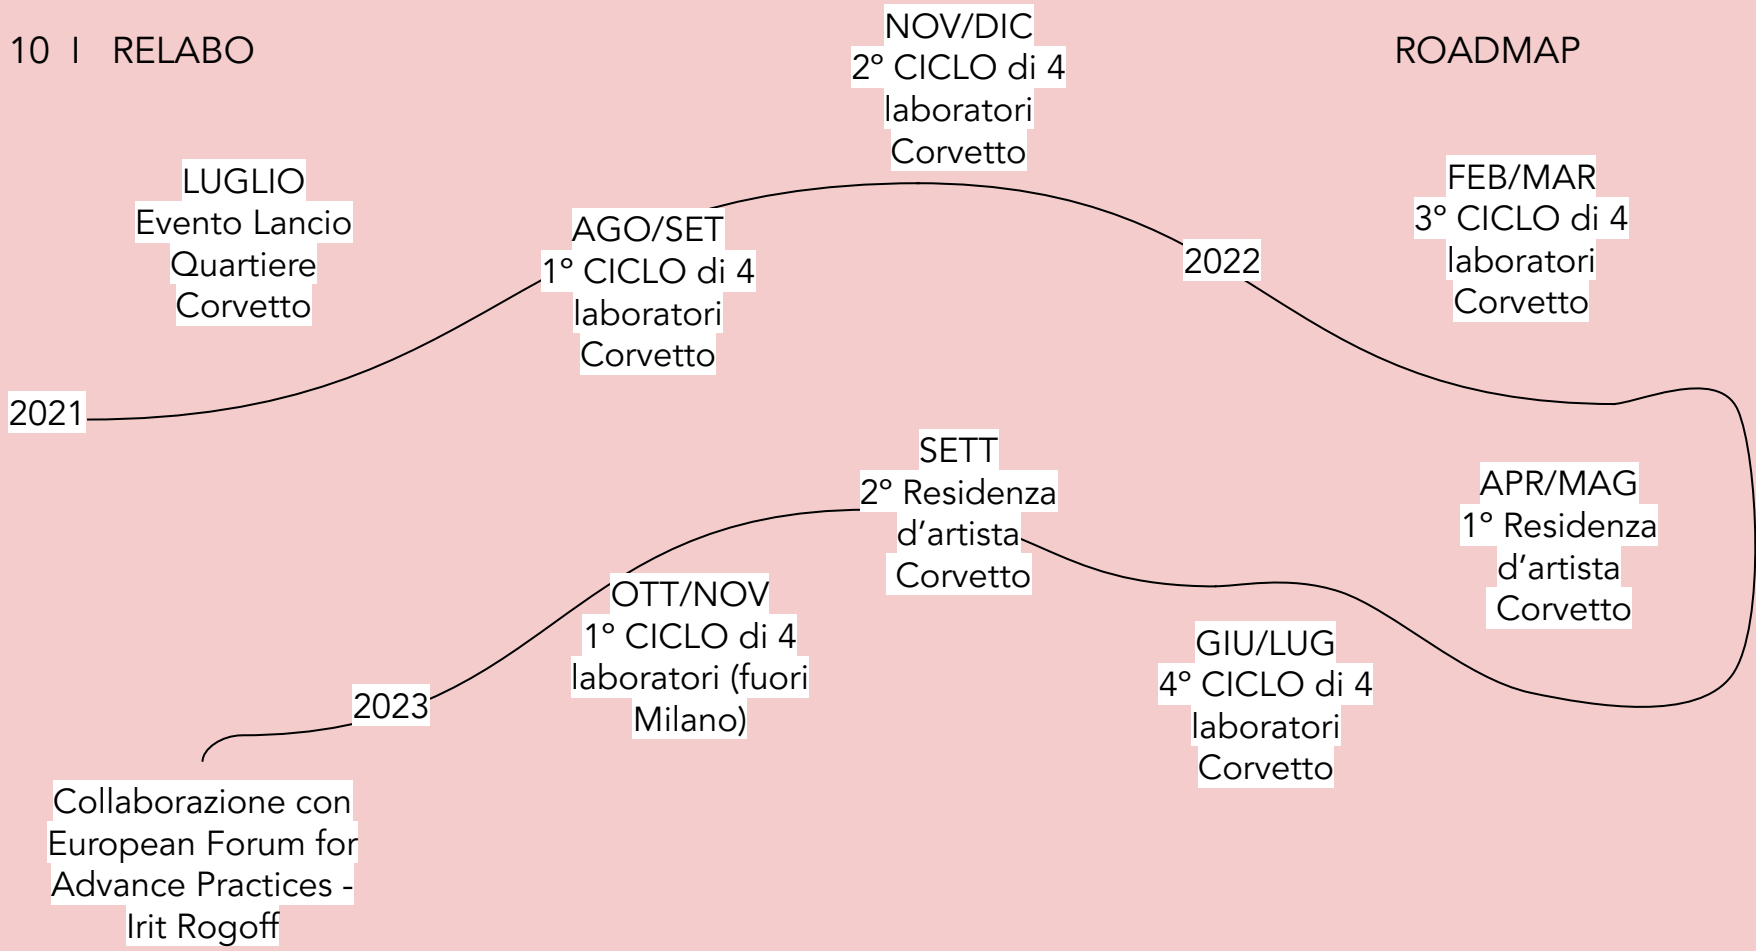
10 I RELABO

ROADMAP

2021

LUGLIO
Evento Lancio Quartiere Corvetto

AGO/SET
1° CICLO di 4 laboratori Corvetto

NOV/DIC
2° CICLO di 4 laboratori Corvetto

2022

FEB/MAR
3° CICLO di 4 laboratori Corvetto

APR/MAG
1° Residenza d'artista Corvetto

GIU/LUG
4° CICLO di 4 laboratori Corvetto

SETT
2° Residenza d'artista Corvetto

OTT/NOV
1° CICLO di 4 laboratori (fuori Milano)

2023

Collaborazione con European Forum for Advance Practices - Irit Rogoff